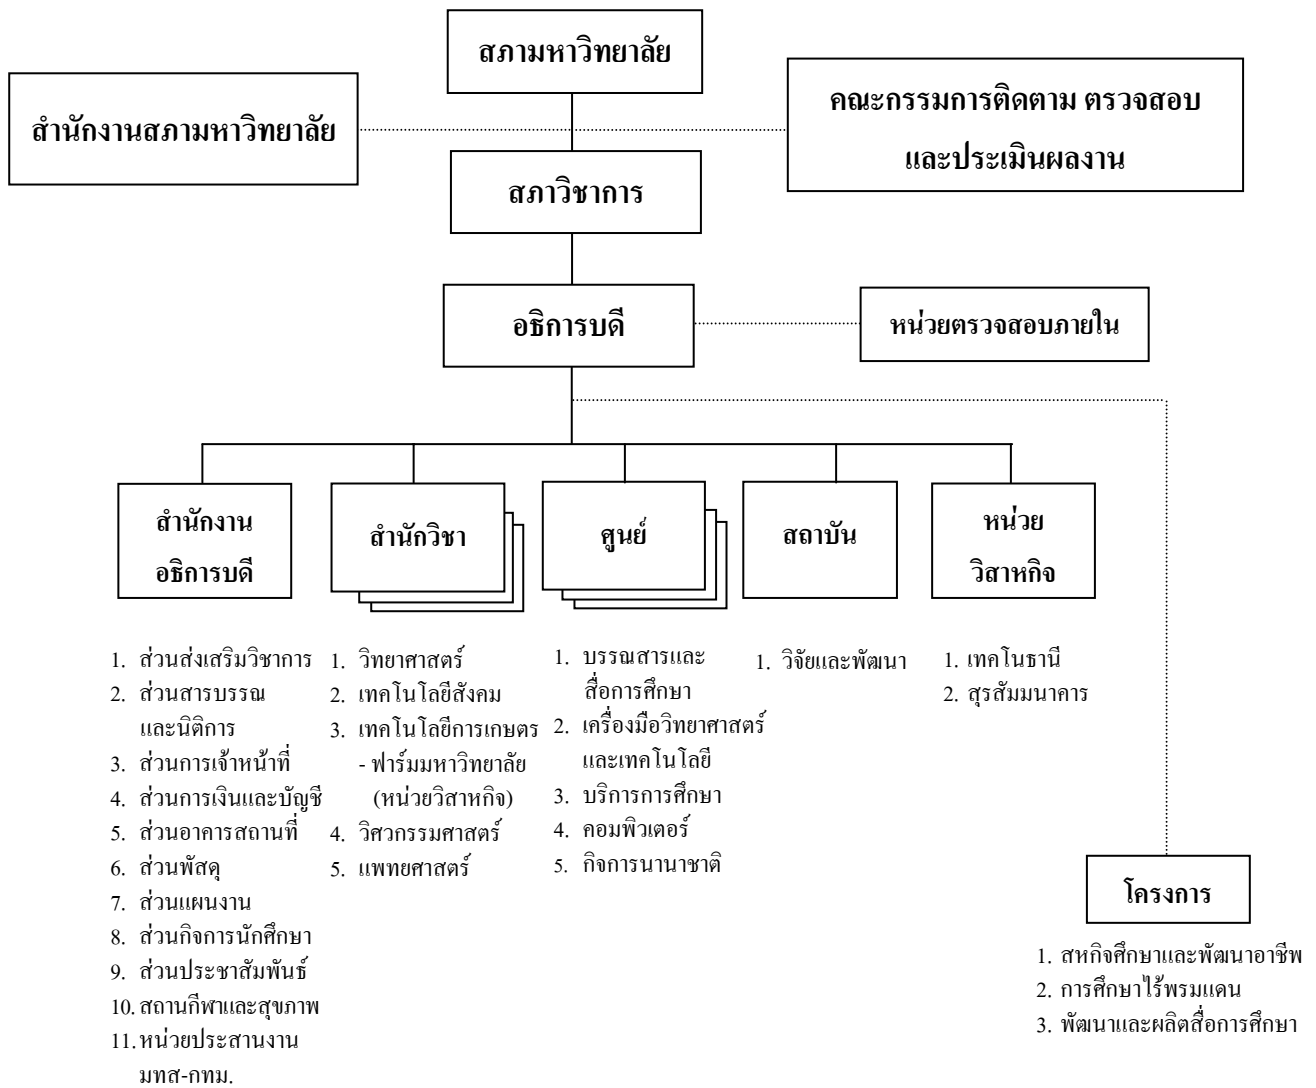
สภามหาวิทยาลัย

สำนักงานสภามหาวิทยาลัย

คณะกรรมการติดตาม ตรวจสอบ และประเมินผลงาน

สภาวิชาการ

อธิการบดี

หน่วยตรวจสอบภายใน

สำนักงานอธิการบดี

สำนักวิชา

ศูนย์

สถาบัน

หน่วยวิสาหกิจ

1. ส่วนส่งเสริมวิชาการ
2. ส่วนสารบรรณและนิติการ
3. ส่วนการเจ้าหน้าที่
4. ส่วนการเงินและบัญชี
5. ส่วนอาคารสถานที่
6. ส่วนพัสดุ
7. ส่วนแผนงาน
8. ส่วนกิจการนักศึกษา
9. ส่วนประชาสัมพันธ์
10. สถานกีฬาและสุขภาพ
11. หน่วยประสานงาน มทส-กทม.

1. วิทยาศาสตร์
2. เทคโนโลยีสังคม
3. เทคโนโลยีการเกษตร
- ฟาร์มมหาวิทยาลัย (หน่วยวิสาหกิจ)
4. วิศวกรรมศาสตร์
5. แพทยศาสตร์

1. บรรณสารและสื่อการศึกษา
2. เครื่องมือวิทยาศาสตร์และเทคโนโลยี
3. บริการการศึกษา
4. คอมพิวเตอร์
5. กิจการนานาชาติ

1. วิจัยและพัฒนา

1. เทคโนธานี
2. สุรสัมมนาคาร

โครงการ

1. สหกิจศึกษาและพัฒนาอาชีพ
2. การศึกษาไร้พรมแดน
3. พัฒนาและผลิตสื่อการศึกษา